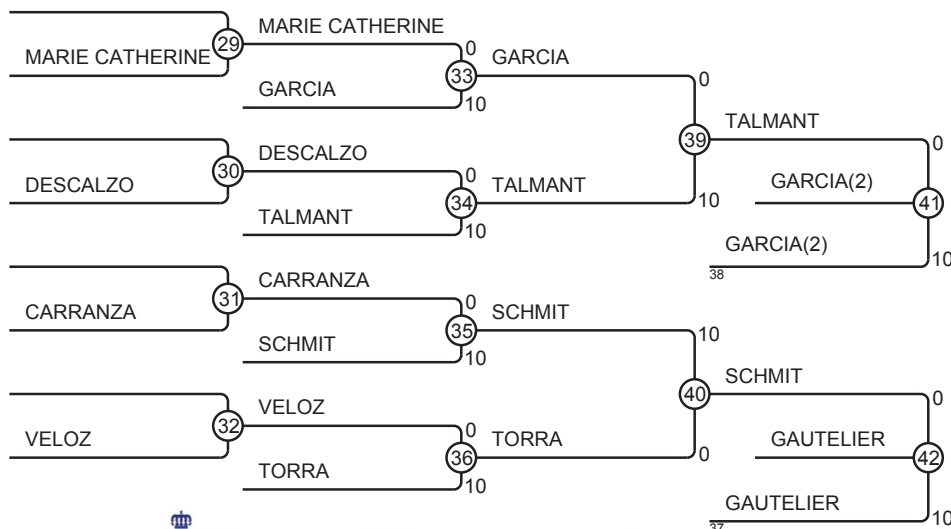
MARIE CATHERINE
29
MARIE CATHERINE
0
GARCIA
10
33
GARCIA
0
39
TALMANT
0
GARCIA(2)
41
GARCIA(2)
10
38
DESCALZO
30
DESCALZO
0
TALMANT
10
34
TALMANT
10
CARRANZA
31
CARRANZA
0
SCHMIT
10
35
SCHMIT
10
40
SCHMIT
0
GAUTELIER
42
GAUTELIER
10
37
VELOZ
32
VELOZ
0
TORRA
10
36
TORRA
0